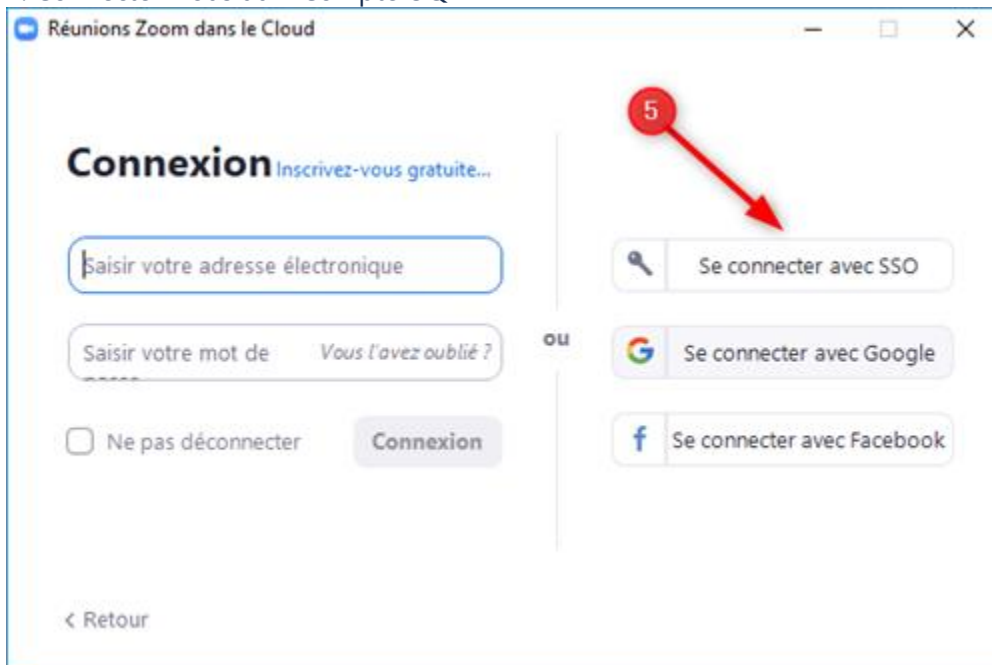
Réunions Zoom dans le Cloud

Connexion Inscrivez-vous gratuite...

Saisir votre adresse électronique

Saisir votre mot de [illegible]

Vous l'avez oublié ?

Ne pas déconnecter

Connexion

ou

5

Se connecter avec SSO

Se connecter avec Google

Se connecter avec Facebook

< Retour